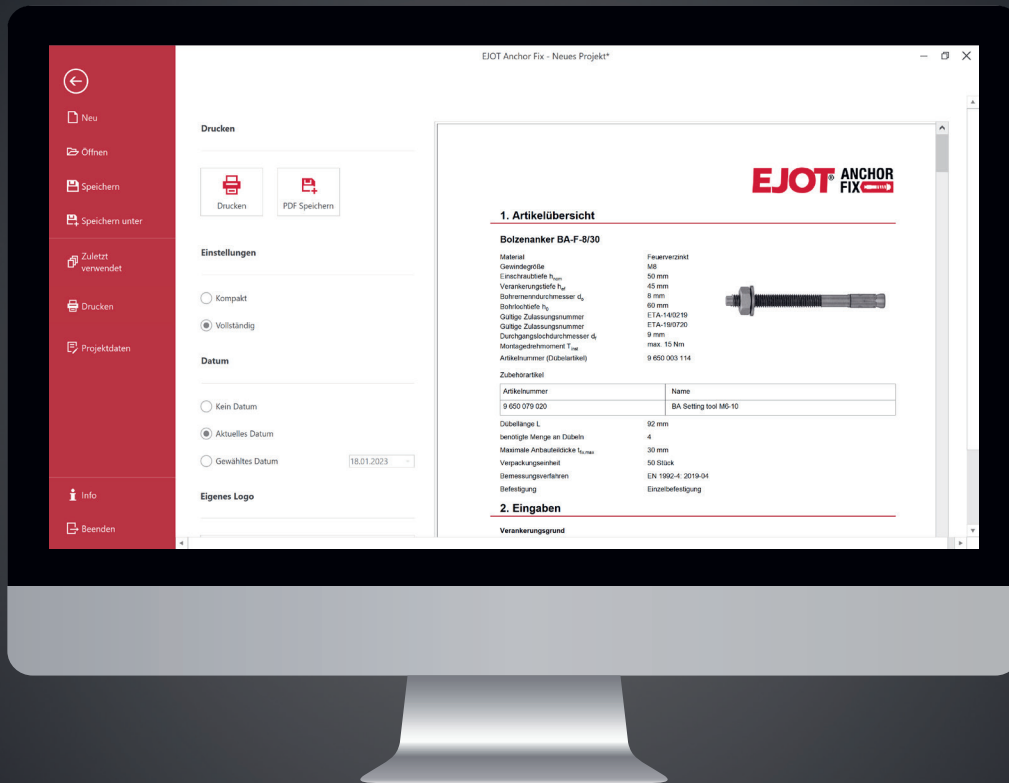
EJOT Anchor Fix - Neues Projekt*

Neu
Öffnen
Speichern
Speichern unter
Zuletzt verwendet
Drucken
Projektdaten
Info
Beenden

Drucken

Drucken
PDF Speichern

Einstellungen

Kompakt
Vollständig

Datum

Kein Datum
Aktuelles Datum
Gewähltes Datum 18.01.2023

Eigenes Logo

EJOT ANCHOR FIX

1. Artikelübersicht

Bolzenanker BA-F-8/30

| | |
|---|---|
| Material | Feuerverzinkt |
| Gewindegröße | M8 |
| Einschraubtiefe $h_{nom}$ | 50 mm |
| Verankerungstiefe $h_{ef}$ | 45 mm |
| Bohrernenndurchmesser $d_0$ | 8 mm |
| Bohrlochtiefe $h_0$ | 60 mm |
| Gültige Zulassungsnummer | ETA-14/0219 |
| Gültige Zulassungsnummer | ETA-19/0720 |
| Durchgangslochdurchmesser $d_f$ | 9 mm |
| Montagedrehmoment $T_{inst}$ | max. 15 Nm |
| Artikelnummer (Dübelartikel) | 9 650 003 114 |

Zubehörartikel

| Artikelnummer | Name |
|---|---|
| 9 650 079 020 | BA Setting tool M6-10 |

| | |
|---|---|
| Dübellänge L | 92 mm |
| benötigte Menge an Dübeln | 4 |
| Maximale Anbauteildicke $t_{fix,max}$ | 30 mm |
| Verpackungseinheit | 50 Stück |
| Bemessungsverfahren | EN 1992-4: 2019-04 |
| Befestigung | Einzelbefestigung |

2. Eingaben

Verankerungsgrund